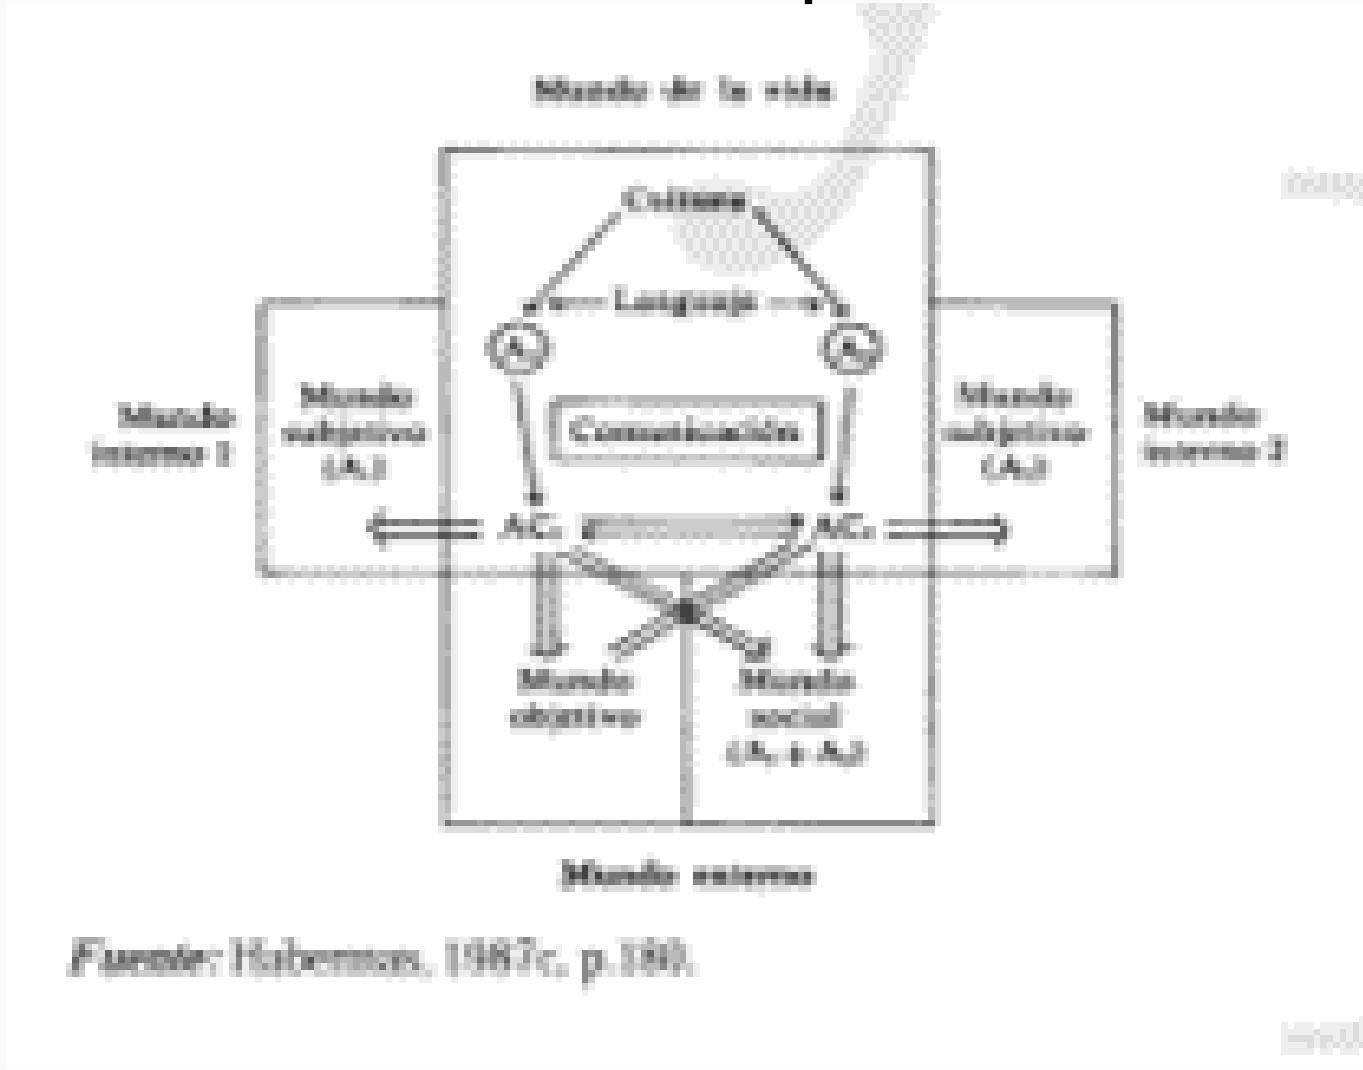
Mundo de la vida

Cultura

Lenguaje

$A_1$

$A_2$

Mundo interno 1

Mundo subjetivo ($A_1$)

Comunicación

Mundo subjetivo ($A_2$)

Mundo interno 2

$AC_1$

$AC_2$

Mundo objetivo

Mundo social ($A_1$ y $A_2$)

Mundo externo

Fuente: Habermas, 1987c, p.180.